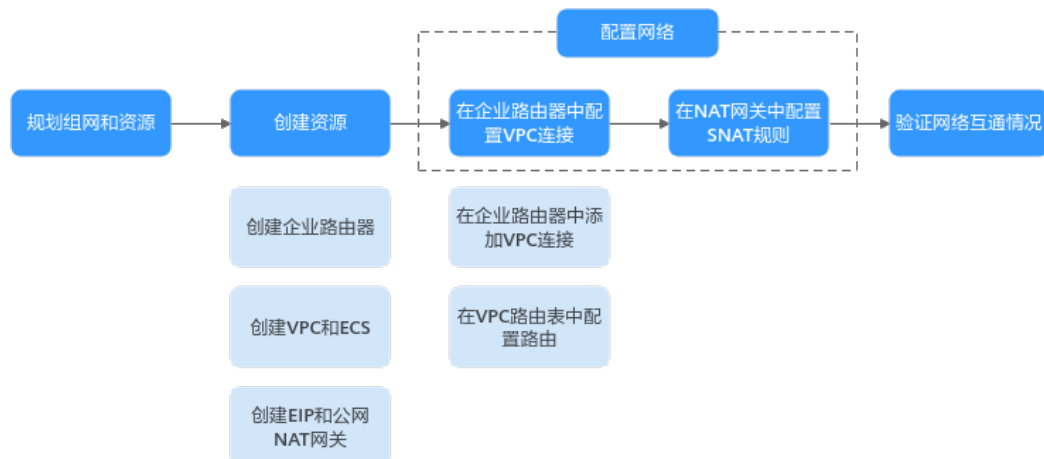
配置网络

规划组网和资源

创建资源

在企业路由器中配置VPC连接

在NAT网关中配置SNAT规则

验证网络互通情况

创建企业路由器

创建VPC和ECS

创建EIP和公网NAT网关

在企业路由器中添加VPC连接

在VPC路由表中配置路由